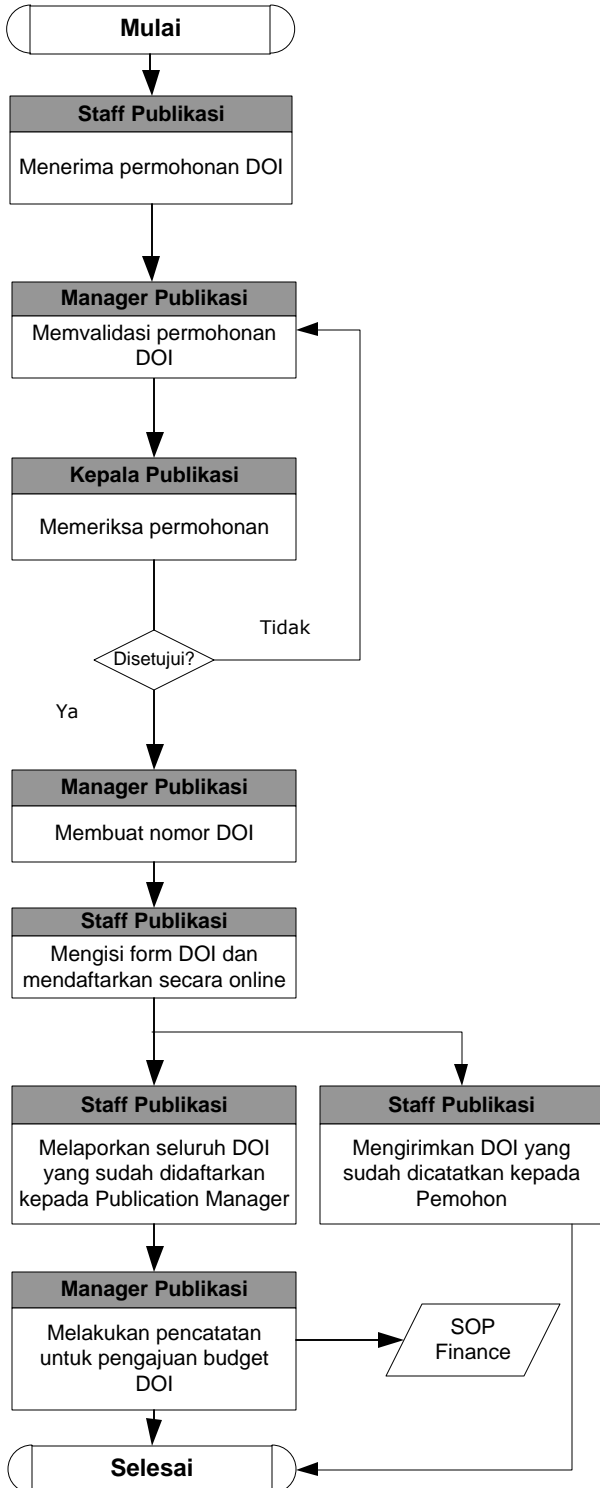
Mulai

Staff Publikasi

Menerima permohonan DOI

Manager Publikasi

Memvalidasi permohonan DOI

Kepala Publikasi

Memeriksa permohonan

Tidak

Disetujui?

Ya

Manager Publikasi

Membuat nomor DOI

Staff Publikasi

Mengisi form DOI dan mendaftarkan secara online

Staff Publikasi

Melaporkan seluruh DOI yang sudah didaftarkan kepada Publication Manager

Staff Publikasi

Mengirimkan DOI yang sudah dicatatkan kepada Pemohon

Manager Publikasi

Melakukan pencatatan untuk pengajuan budget DOI

SOP Finance

Selesai